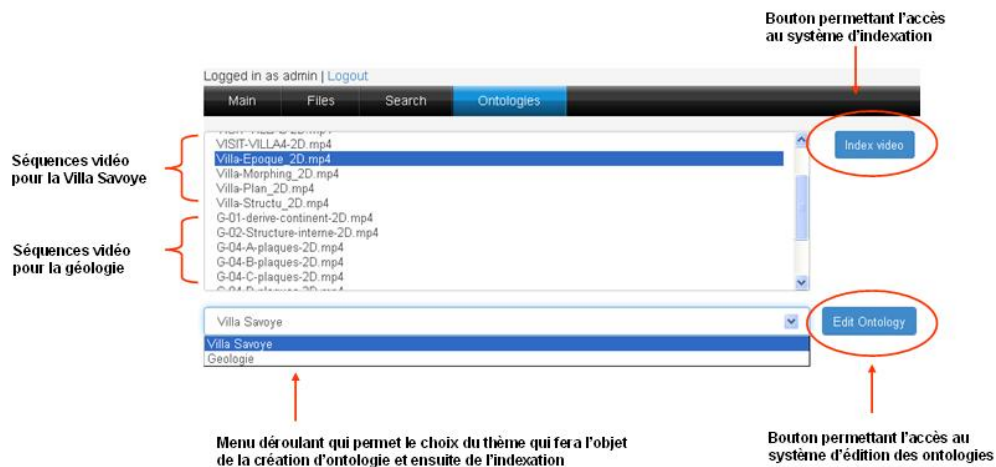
Bouton permettant l'accès au système d'indexation

Logged in as admin | Logout

Main Files Search Ontologies

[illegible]
VISIT-VILLA4-2D.mp4
Villa-Epoque_2D.mp4
Villa-Morphing_2D.mp4
Villa-Plan_2D.mp4
Villa-Structu_2D.mp4
G-01-derive-continent-2D.mp4
G-02-Structure-interne-2D.mp4
G-04-A-plaques-2D.mp4
G-04-B-plaques-2D.mp4
G-04-C-plaques-2D.mp4
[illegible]

Index video

Séquences vidéo pour la Villa Savoye

Séquences vidéo pour la géologie

Villa Savoye
Villa Savoye
Geologie

Edit Ontology

Menu déroulant qui permet le choix du thème qui fera l'objet de la création d'ontologie et ensuite de l'indexation

Bouton permettant l'accès au système d'édition des ontologies